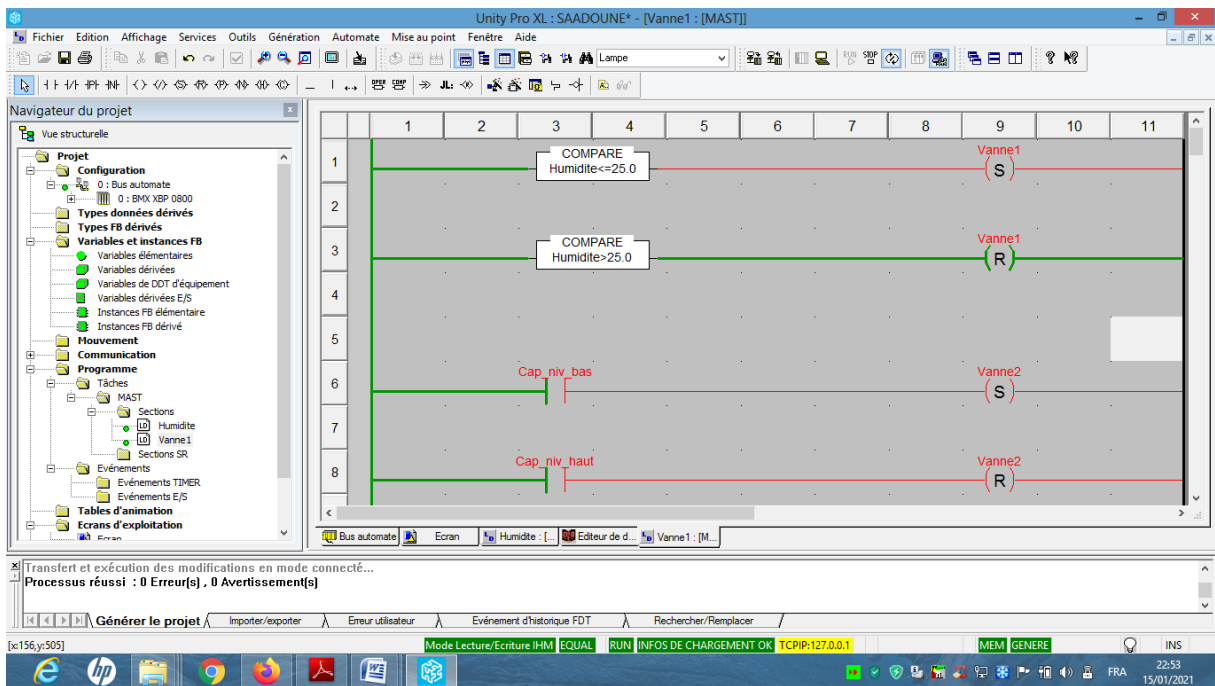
Unity Pro XL : SAADOUNE* - [Vanne1 : [MAST]]

Fichier Edition Affichage Services Outils Génération Automate Mise au point Fenêtre Aide

Lampe

Navigateur du projet

Vue structurelle

Projet
Configuration
0 : Bus automate
0 : BMX XBP 0800
Types données dérivés
Types FB dérivés
Variables et instances FB
Variables élémentaires
Variables dérivées
Variables de DDT d'équipement
Variables dérivées E/S
Instances FB élémentaire
Instances FB dérivé
Mouvement
Communication
Programme
Tâches
MAST
Sections
Humidite
Vanne1
Sections SR
Evénements
Evénements TIMER
Evénements E/S
Tables d'animation
Ecrans d'exploitation
Ecran

| | 1 | 2 | 3 | 4 | 5 | 6 | 7 | 8 | 9 | 10 | 11 |
|---|---|---|---|---|---|---|---|---|---|---|---|
| 1 | | | COMPARE Humidite<=25.0 | | | | | | Vanne1 (S) | | |
| 2 | | | | | | | | | | | |
| 3 | | | COMPARE Humidite>25.0 | | | | | | Vanne1 (R) | | |
| 4 | | | | | | | | | | | |
| 5 | | | | | | | | | | | |
| 6 | | | Cap_niv_bas | | | | | | Vanne2 (S) | | |
| 7 | | | | | | | | | | | |
| 8 | | | Cap_niv_haut | | | | | | Vanne2 (R) | | |

Bus automate | Ecran | Humidite : [... | Editeur de d... | Vanne1 : [M...

Transfert et exécution des modifications en mode connecté...
Processus réussi : 0 Erreur(s) , 0 Avertissement(s)

Générer le projet | Importer/exporter | Erreur utilisateur | Evénement d'historique FDT | Rechercher/Remplacer

[x:156,y:505] Mode Lecture/Ecriture IHM EQUAL RUN INFOS DE CHARGEMENT OK TCPIP:127.0.0.1 MEM GENERE INS

FRA 22:53 15/01/2021